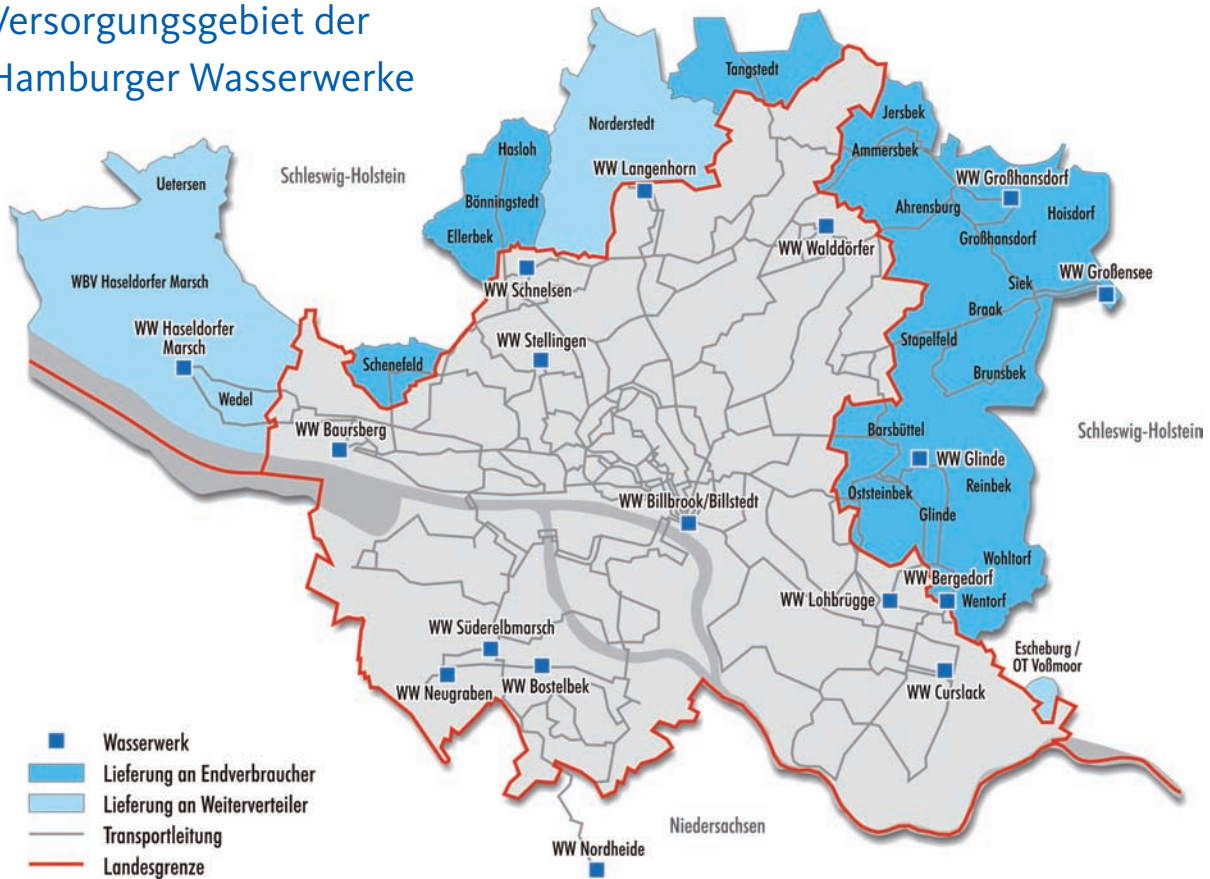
Versorgungsgebiet der Hamburger Wasserwerke

Tangstedt
Norderstedt
Jersbek
Hasloh
Ammersbek
Uetersen
Schleswig-Holstein
WW Langenhorn
WW Großhansdorf
Bönningstedt
Ahrensburg
Hoisdorf
Ellerbek
WW Walddörfer
Großhansdorf
WBV Haseldorfer Marsch
WW Schnelsen
Siek
WW Großensee
Braak
WW Haseldorfer Marsch
WW Stellingen
Schenefeld
Stapelfeld
Wedel
Brunsbek
Barsbüttel
WW Baursberg
Schleswig-Holstein
WW Glinde
Reinbek
Oststeinbek
WW Billbrook/Billstedt
Glinde
Wohltorf
WW Bergedorf
WW Lohbrügge
Wentorf
WW Süderelbmarsch
Escheburg / OT Voßmoor
WW Neugraben
WW Bostelbek
WW Curslack
Niedersachsen
WW Nordheide

Wasserwerk
Lieferung an Endverbraucher
Lieferung an Weiterverteiler
Transportleitung
Landesgrenze